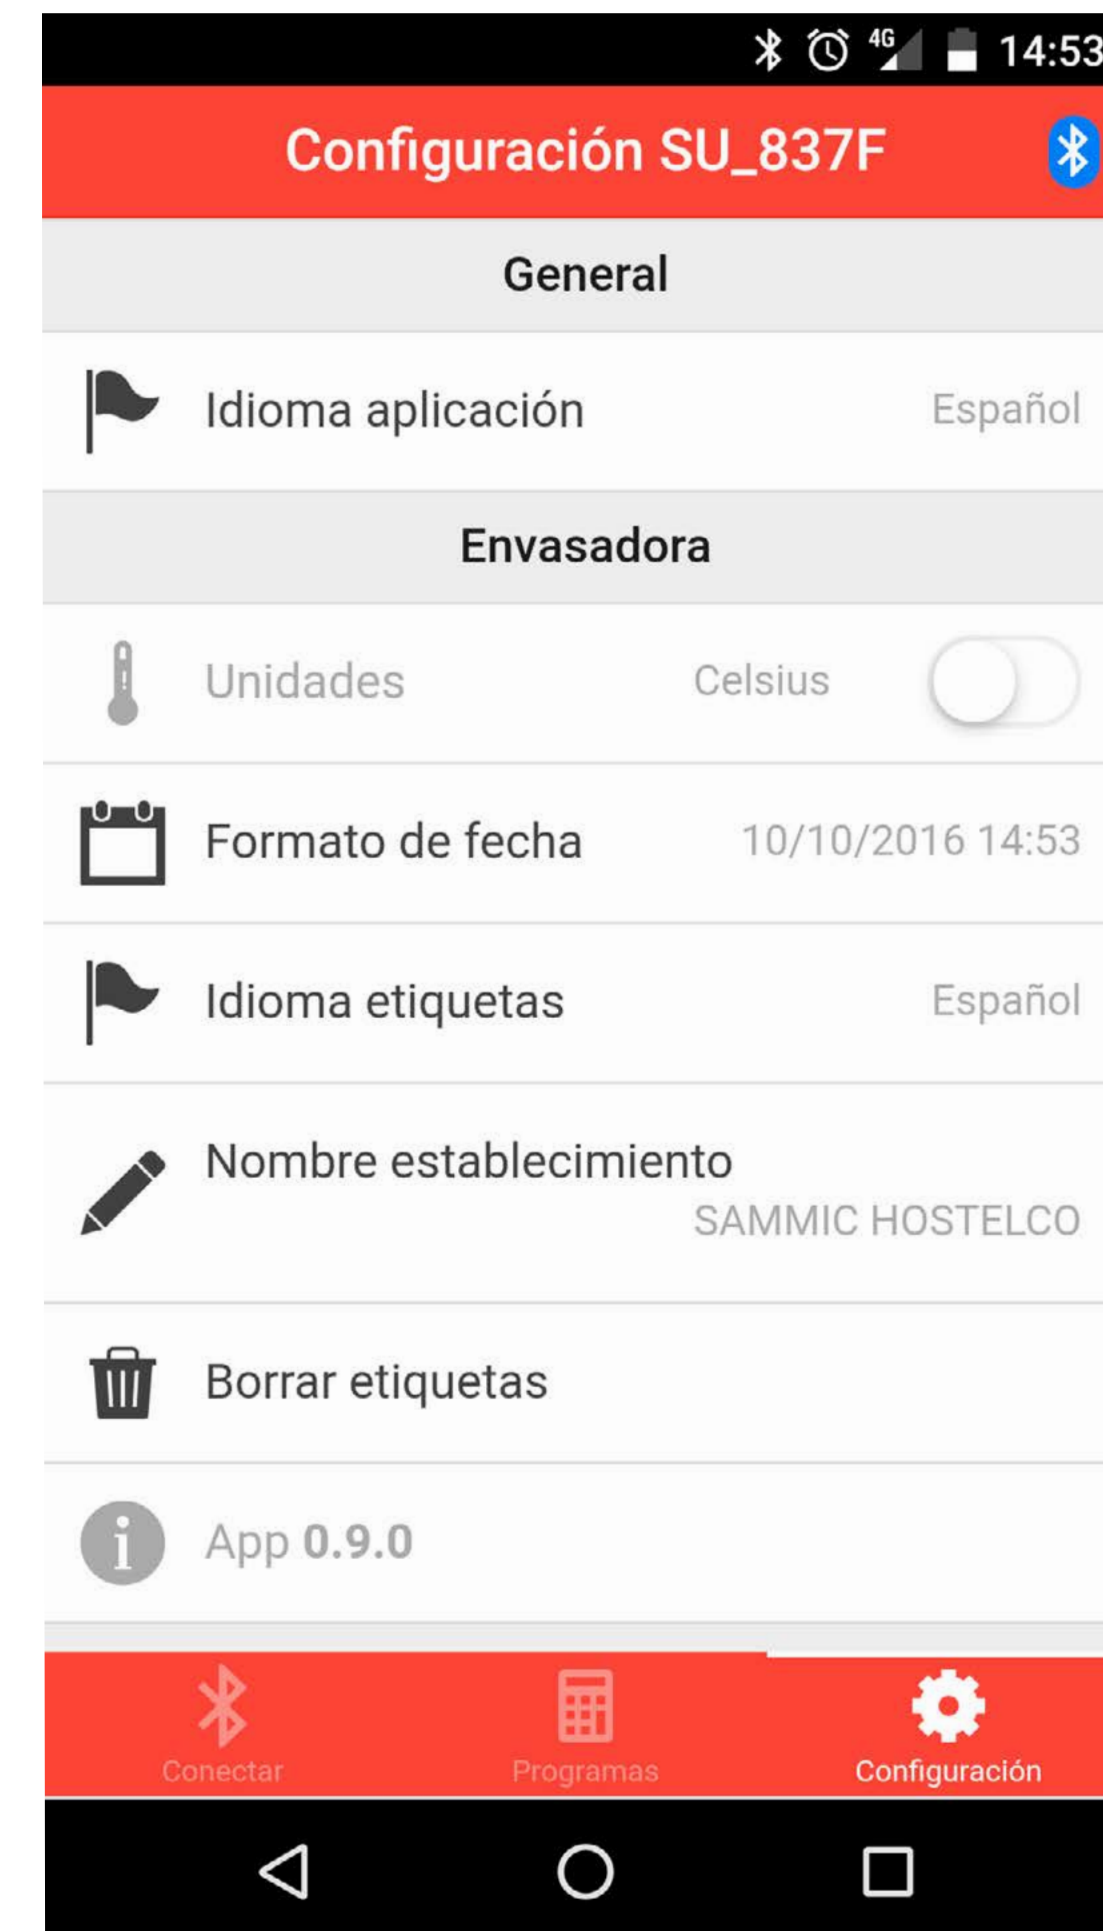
4G 14:53

Configuración SU_837F

General

Idioma aplicación Español

Envasadora

Unidades Celsius

Formato de fecha 10/10/2016 14:53

Idioma etiquetas Español

Nombre establecimiento
SAMMIC HOSTELCO

Borrar etiquetas

App 0.9.0

Conectar Programas Configuración